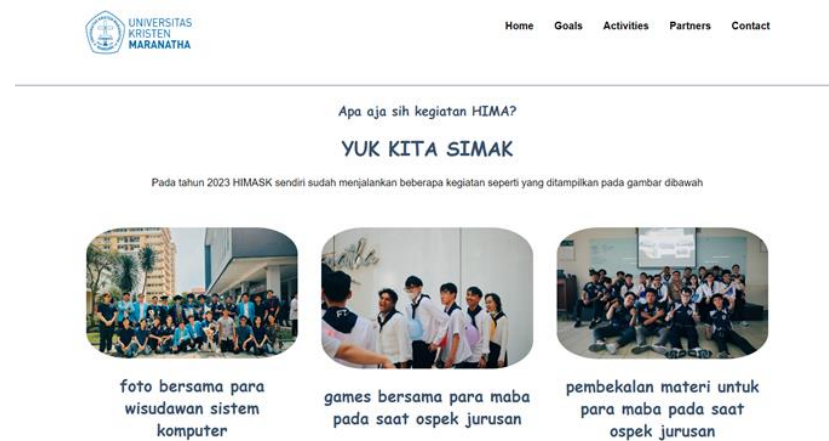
UNIVERSITAS KRISTEN MARANATHA

Home Goals Activities Partners Contact

Apa aja sih kegiatan HIMA?

YUK KITA SIMAK

Pada tahun 2023 HIMASK sendiri sudah menjalankan beberapa kegiatan seperti yang ditampilkan pada gambar dibawah

foto bersama para wisudawan sistem komputer

games bersama para maba pada saat ospek jurusan

pembekalan materi untuk para maba pada saat ospek jurusan